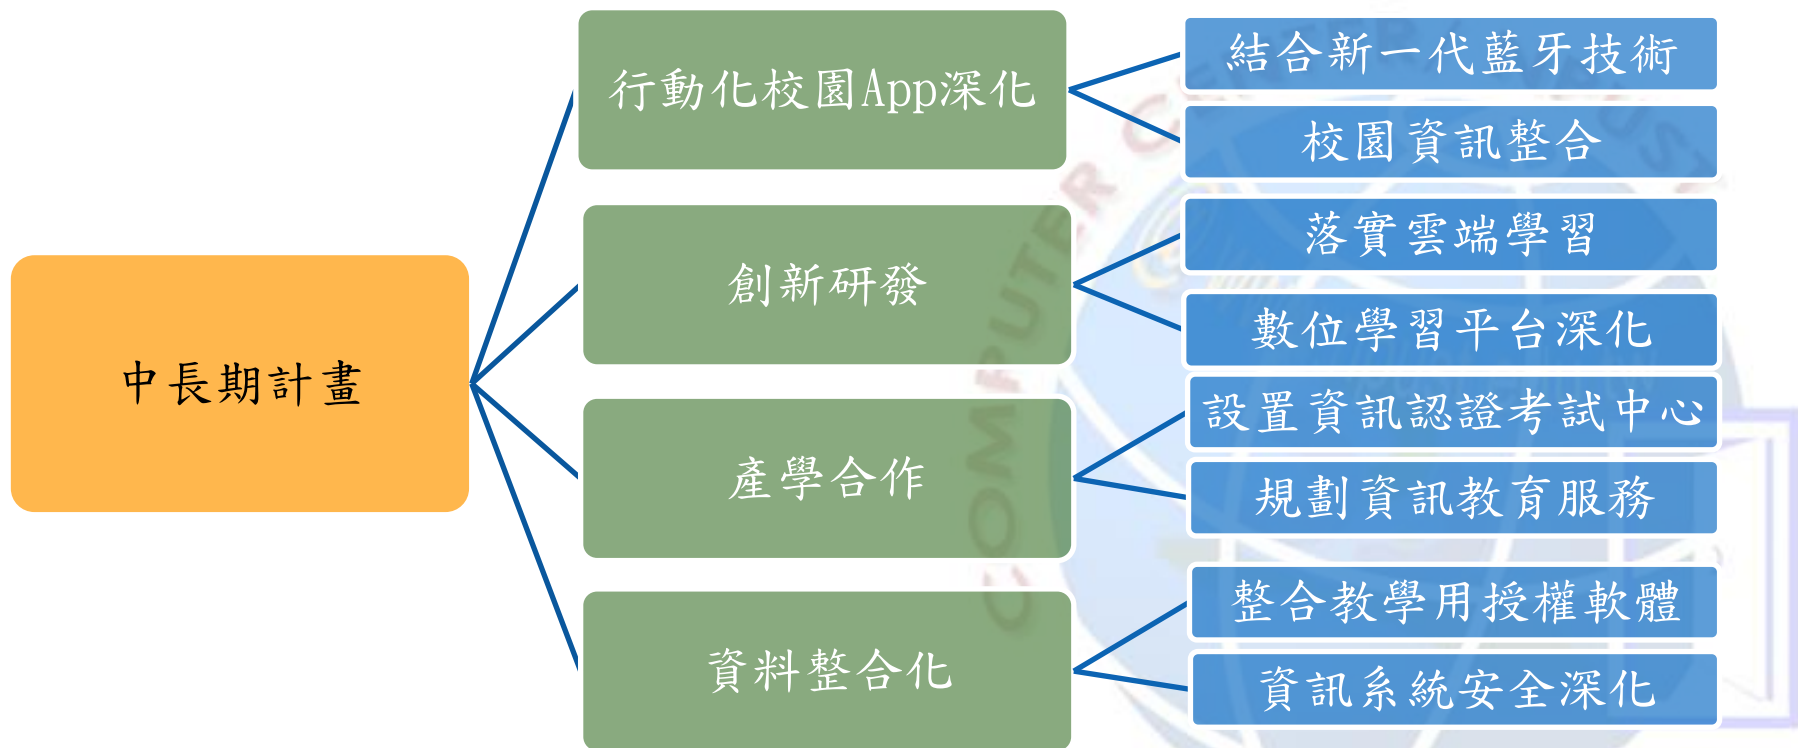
中長期計畫

行動化校園App深化

結合新一代藍牙技術

校園資訊整合

創新研發

落實雲端學習

數位學習平台深化

產學合作

設置資訊認證考試中心

規劃資訊教育服務

資料整合化

整合教學用授權軟體

資訊系統安全深化

COMPUTER C